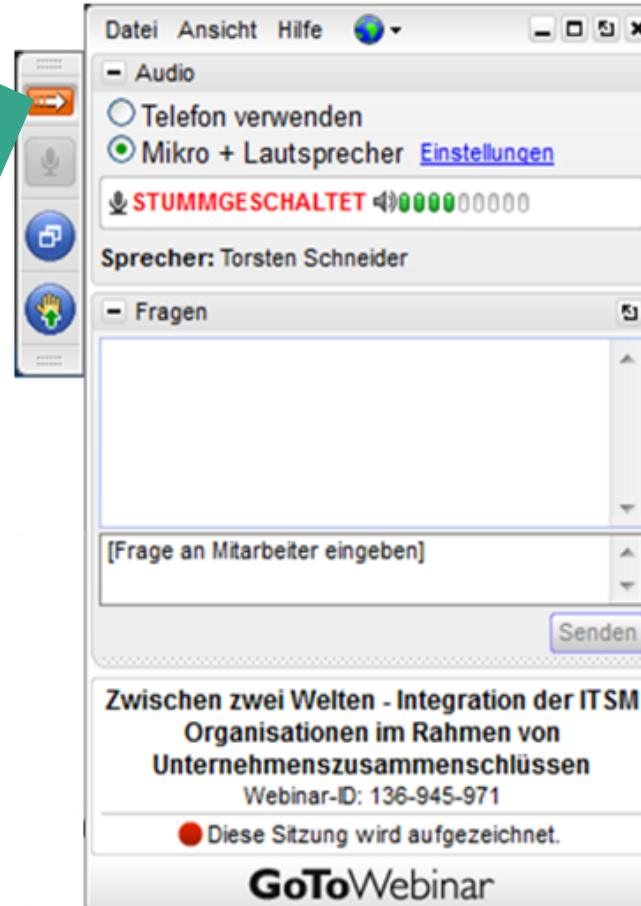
Datei Ansicht Hilfe

Audio

Telefon verwenden

Mikro + Lautsprecher Einstellungen

STUMMGESCHALTET

Sprecher: Torsten Schneider

Fragen

[Frage an Mitarbeiter eingeben]

Senden

Zwischen zwei Welten - Integration der ITSM Organisationen im Rahmen von Unternehmenszusammenschlüssen

Webinar-ID: 136-945-971

Diese Sitzung wird aufgezeichnet.

GoToWebinar